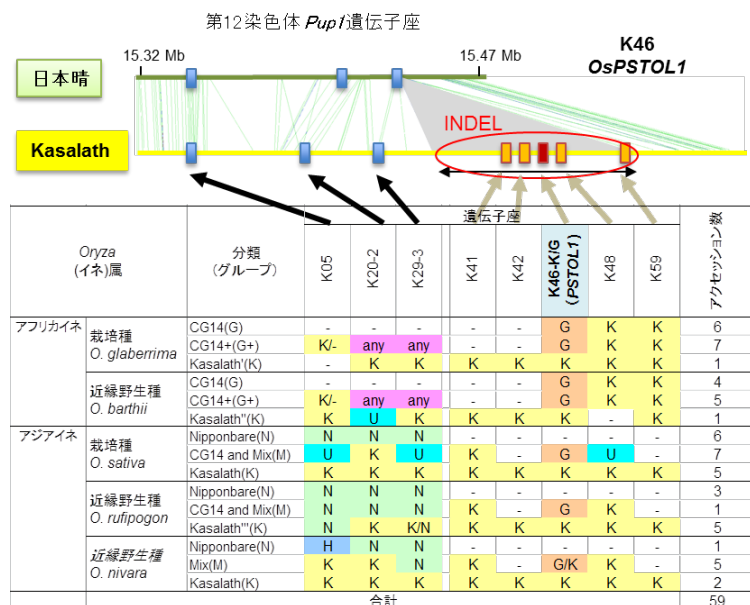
第12染色体 *Pup1* 遺伝子座

15.32 Mb

15.47 Mb

K46
OsPSTOL1

日本晴

Kasalath

INDEL

| *Oryza* (イネ)属 | | 分類 (グループ) | K05 | K20-2 | K29-3 | K41 | K42 | K46-K/G (*PSTOL1*) | K48 | K59 | アクセッション数 |
|---|---|---|---|---|---|---|---|---|---|---|---|
| | | | 遺伝子座 | | | | | | | | |
| アフリカイネ | 栽培種 *O. glaberrima* | CG14(G) | - | - | - | - | - | G | K | K | 6 |
| | | CG14+(G+) | K/- | any | any | - | - | G | K | K | 7 |
| | | Kasalath'(K) | - | K | K | K | K | K | K | K | 1 |
| | 近縁野生種 *O. barthii* | CG14(G) | - | - | - | - | - | G | K | K | 4 |
| | | CG14+(G+) | K/- | any | any | - | - | G | K | K | 5 |
| | | Kasalath''(K) | K | U | K | K | K | K | - | K | 1 |
| アジアイネ | 栽培種 *O. sativa* | Nipponbare(N) | N | N | N | - | - | - | - | - | 6 |
| | | CG14 and Mix(M) | U | K | U | K | - | G | U | - | 7 |
| | | Kasalath(K) | K | K | K | K | K | K | K | K | 5 |
| | 近縁野生種 *O. rufipogon* | Nipponbare(N) | N | N | N | - | - | - | - | - | 3 |
| | | CG14 and Mix(M) | N | N | N | K | - | G | K | - | 1 |
| | | Kasalath'''(K) | N | K | K/N | K | K | K | K | K | 5 |
| | 近縁野生種 *O. nivara* | Nipponbare(N) | H | N | N | - | - | - | - | - | 1 |
| | | Mix(M) | K | K | N | K | - | G/K | K | K | 5 |
| | | Kasalath(K) | K | K | K | K | K | K | K | K | 2 |
| | | 合計 | | | | | | | | | 59 |